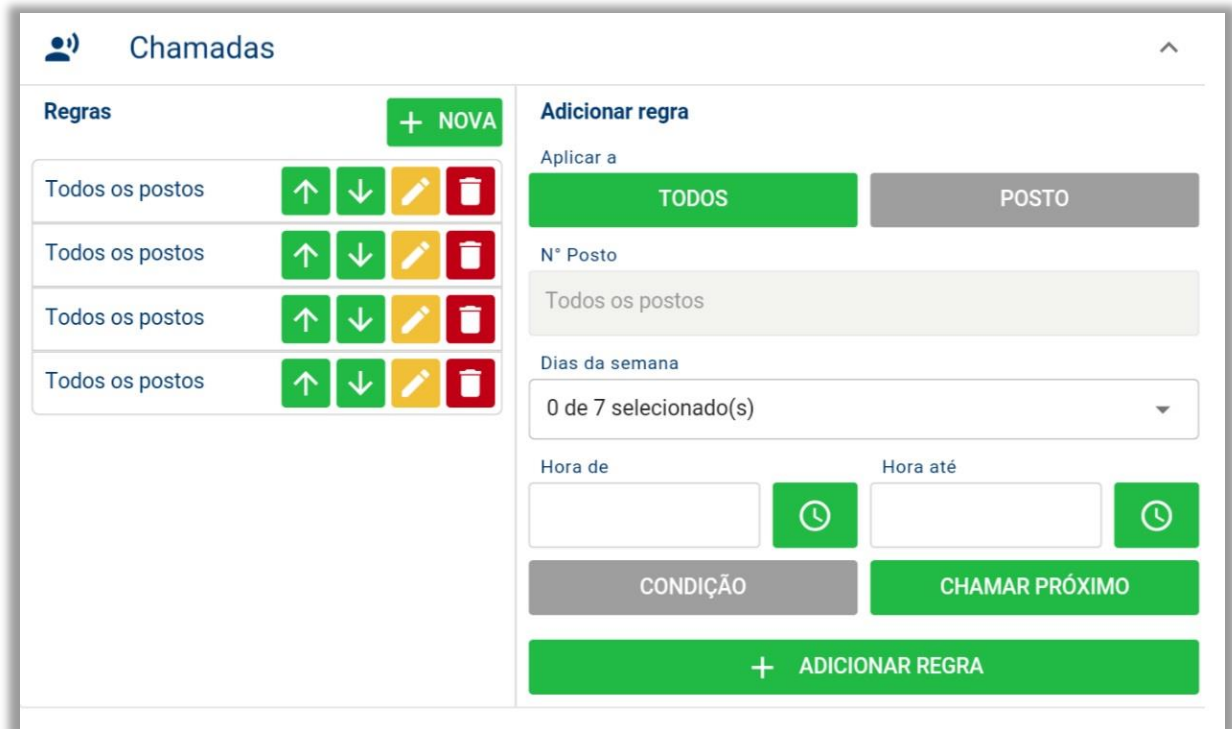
Chamadas

Regras

+ NOVA

Todos os postos

Todos os postos

Todos os postos

Todos os postos

Adicionar regra

Aplicar a

TODOS

POSTO

N° Posto

Todos os postos

Dias da semana

0 de 7 selecionado(s)

Hora de

Hora até

CONDIÇÃO

CHAMAR PRÓXIMO

+ ADICIONAR REGRA